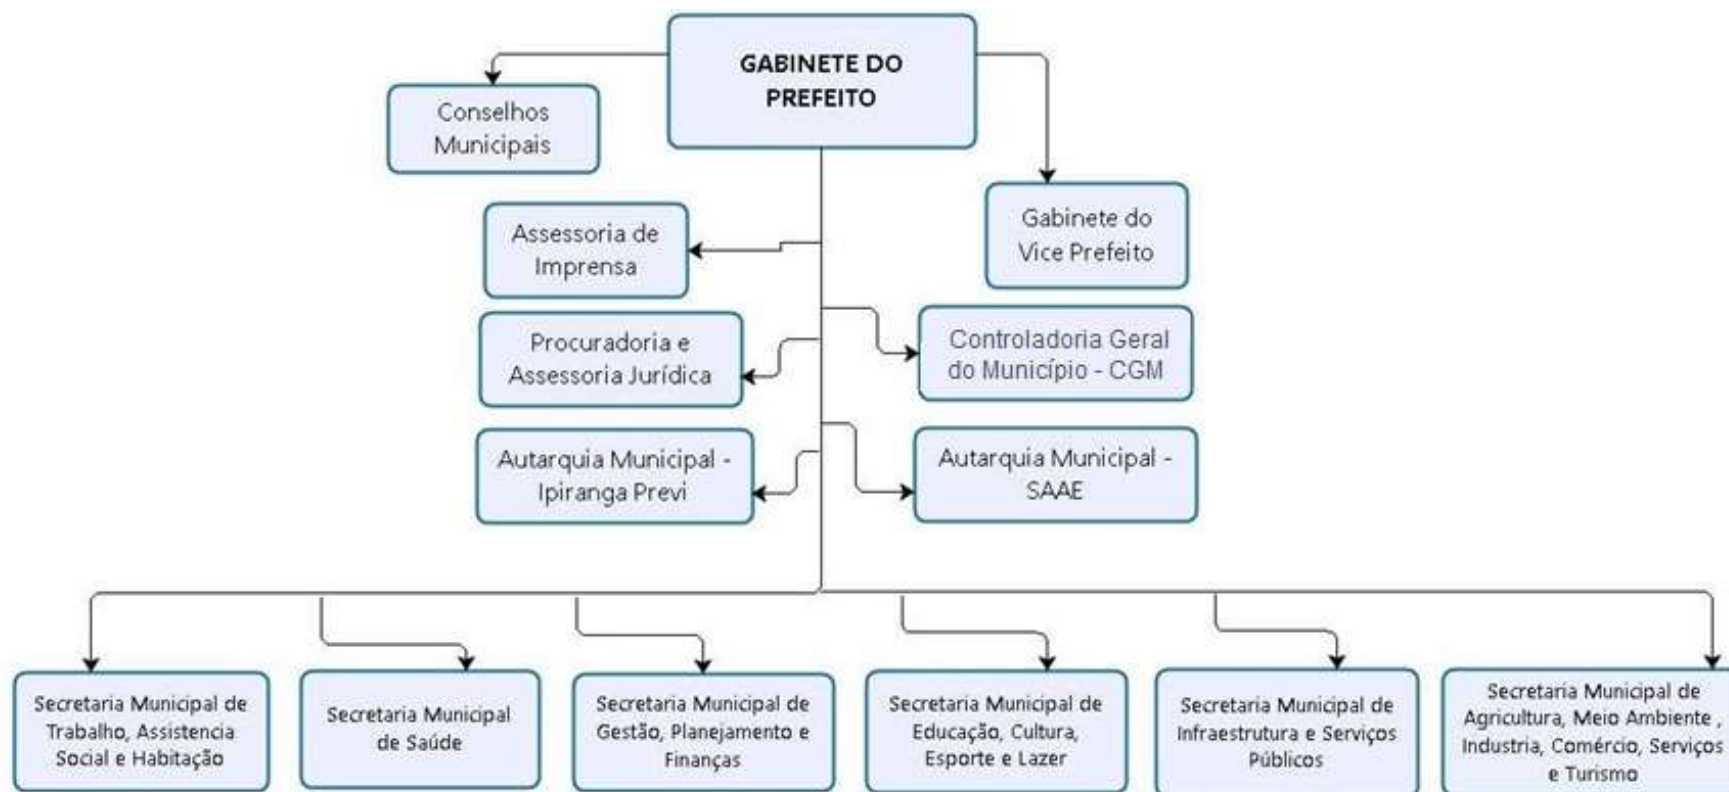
GABINETE DO PREFEITO

Conselhos Municipais

Gabinete do Vice Prefeito

Assessoria de Imprensa

Procuradoria e Assessoria Jurídica

Controladoria Geral do Município - CGM

Autarquia Municipal - Ipiranga Previ

Autarquia Municipal - SAAE

Secretaria Municipal de Trabalho, Assistencia Social e Habitação

Secretaria Municipal de Saúde

Secretaria Municipal de Gestão, Planejamento e Finanças

Secretaria Municipal de Educação, Cultura, Esporte e Lazer

Secretaria Municipal de Infraestrutura e Serviços Públicos

Secretaria Municipal de Agricultura, Meio Ambiente , Industria, Comércio, Serviços e Turismo